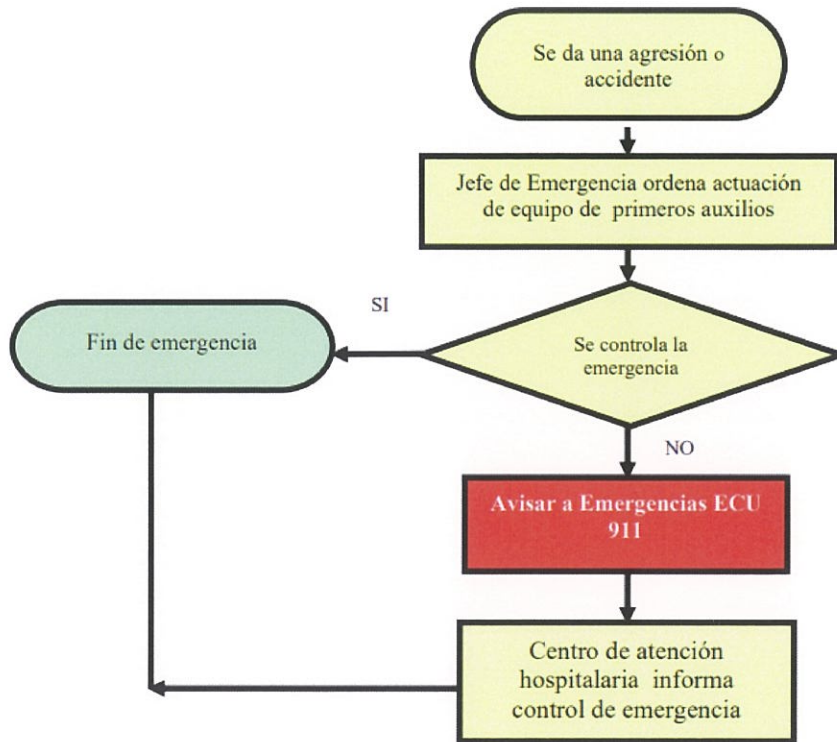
Se da una agresión o accidente

Jefe de Emergencia ordena actuación de equipo de primeros auxilios

SI

Fin de emergencia

Se controla la emergencia

NO

Avisar a Emergencias ECU 911

Centro de atención hospitalaria informa control de emergencia